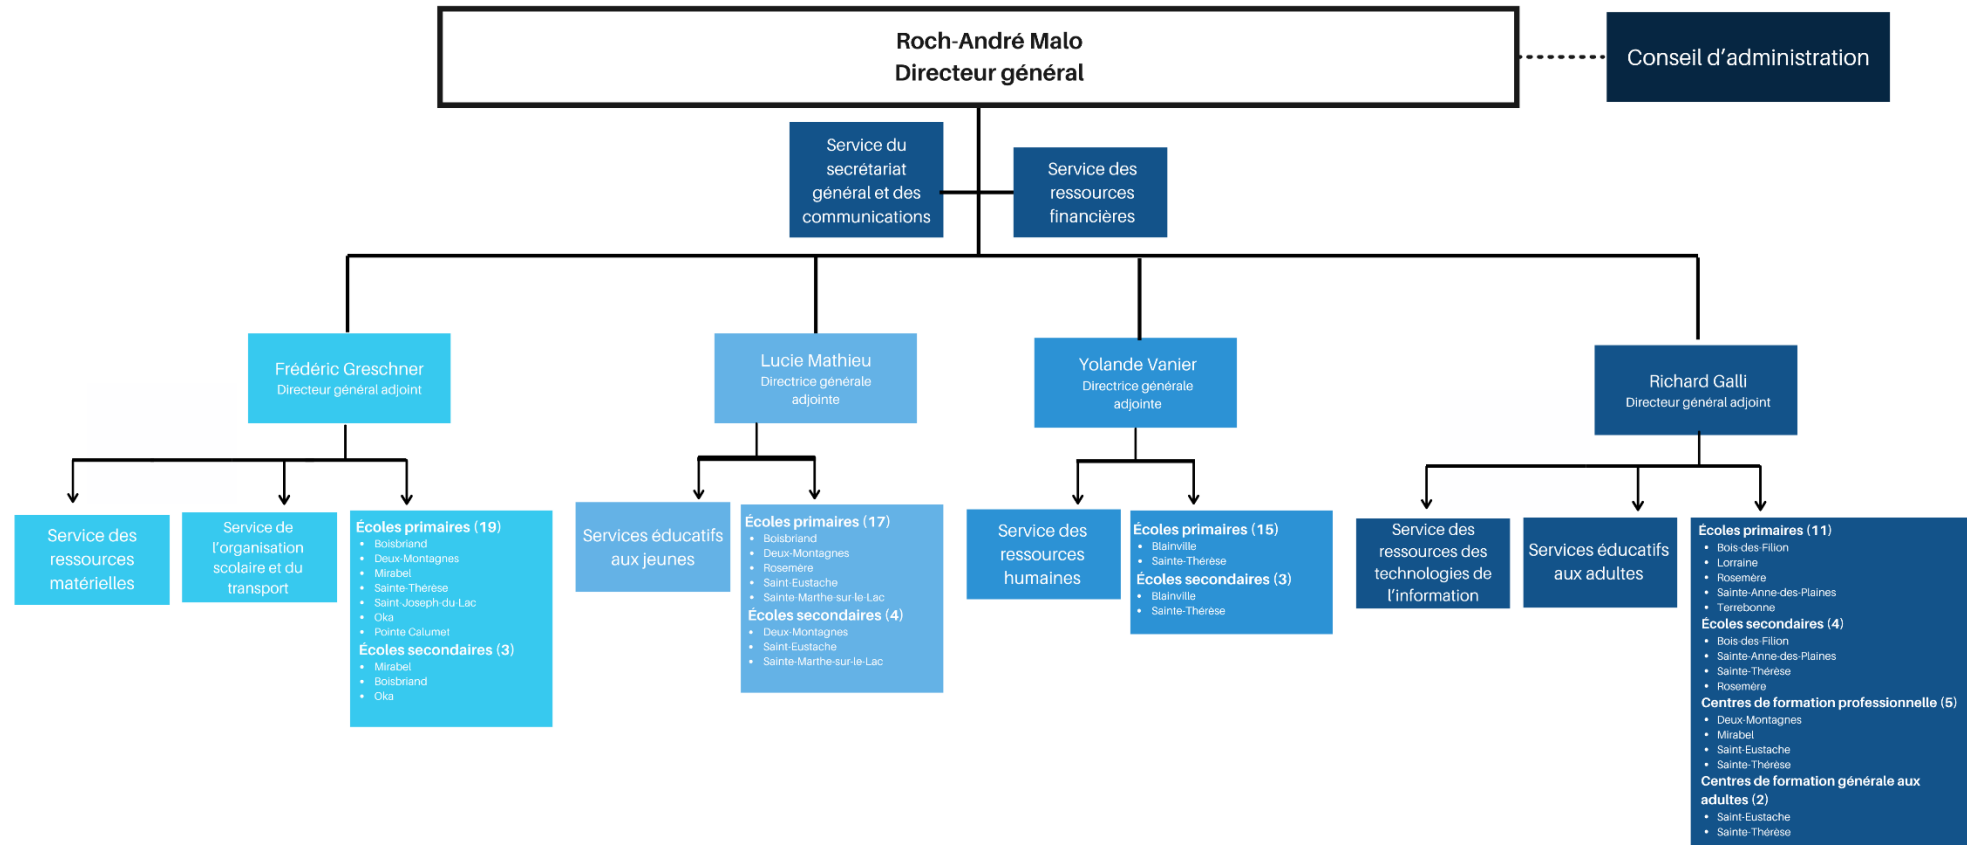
Roch-André Malo
Directeur général

Conseil d'administration

Service du secrétariat général et des communications

Service des ressources financières

Frédéric Greschner
Directeur général adjoint

Lucie Mathieu
Directrice générale adjointe

Yolande Vanier
Directrice générale adjointe

Richard Galli
Directeur général adjoint

Service des ressources matérielles

Service de l'organisation scolaire et du transport

Écoles primaires (19)
- Boisbriand
- Deux-Montagnes
- Mirabel
- Sainte-Thérèse
- Saint-Joseph-du-Lac
- Oka
- Pointe Calumet
Écoles secondaires (3)
- Mirabel
- Boisbriand
- Oka

Services éducatifs aux jeunes

Écoles primaires (17)
- Boisbriand
- Deux-Montagnes
- Rosemère
- Saint-Eustache
- Sainte-Marthe-sur-le-Lac
Écoles secondaires (4)
- Deux-Montagnes
- Saint-Eustache
- Sainte-Marthe-sur-le-Lac

Service des ressources humaines

Écoles primaires (15)
- Blainville
- Sainte-Thérèse
Écoles secondaires (3)
- Blainville
- Sainte-Thérèse

Service des ressources des technologies de l'information

Services éducatifs aux adultes

Écoles primaires (11)
- Bois-des-Filion
- Lorraine
- Rosemère
- Sainte-Anne-des-Plaines
- Terrebonne
Écoles secondaires (4)
- Bois-des-Filion
- Sainte-Anne-des-Plaines
- Sainte-Thérèse
- Rosemère
Centres de formation professionnelle (5)
- Deux-Montagnes
- Mirabel
- Saint-Eustache
- Sainte-Thérèse
Centres de formation générale aux adultes (2)
- Saint-Eustache
- Sainte-Thérèse